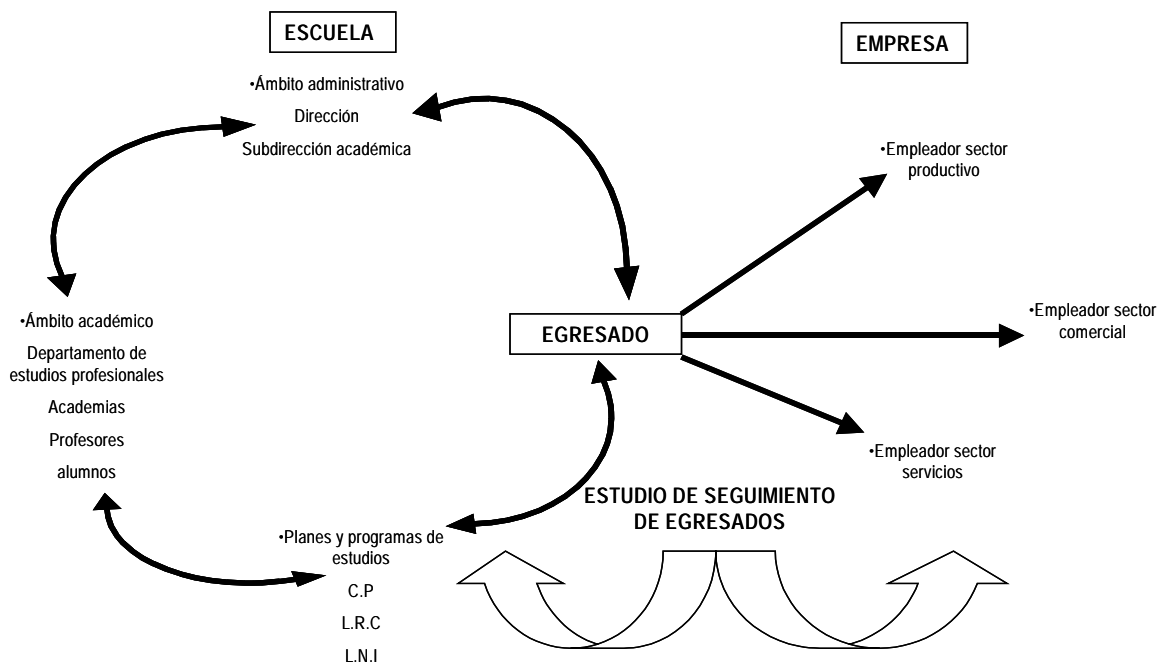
ESCUELA

EMPRESA

•Ámbito administrativo
Dirección
Subdirección académica

•Empleador sector productivo

•Ámbito académico
Departamento de estudios profesionales
Academias
Profesores
alumnos

EGRESADO

•Empleador sector comercial

•Empleador sector servicios

ESTUDIO DE SEGUIMIENTO DE EGRESADOS

•Planes y programas de estudios
C.P
L.R.C
L.N.I